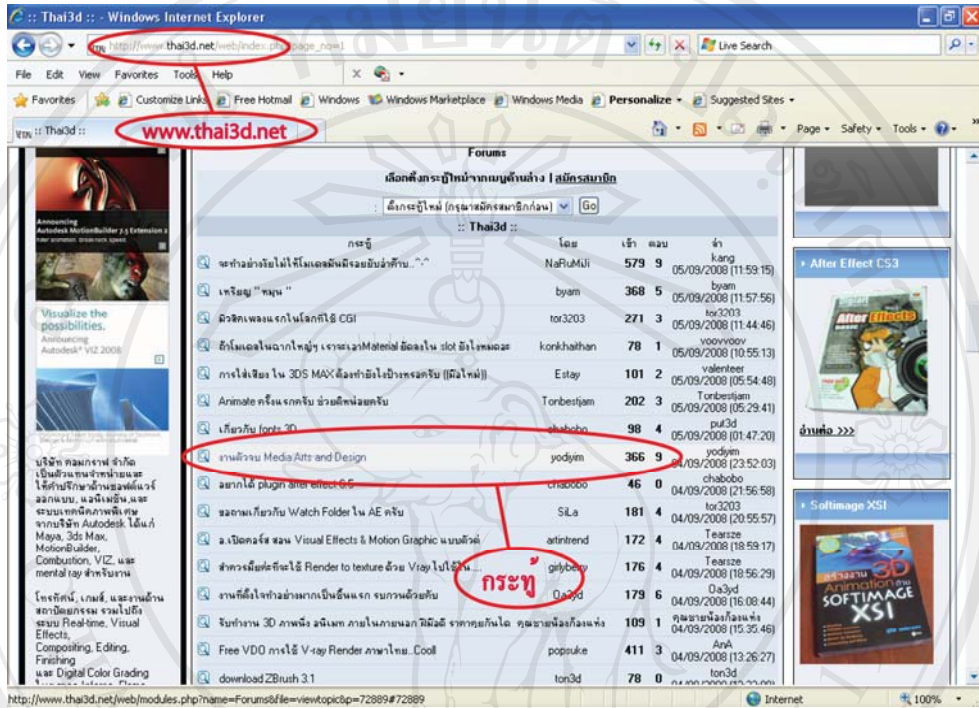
:: Thai3d :: - Windows Internet Explorer

http://www.thai3d.net/web/index.php?page_no=1

Live Search

File Edit View Favorites Tools Help

Favorites Customize Links Free Hotmail Windows Windows Marketplace Windows Media Personalize Suggested Sites

:: Thai3d ::

www.thai3d.net

Page Safety Tools

Announcing Autodesk MotionBuilder 7.5 Extension 2

Visualize the possibilities. Announcing Autodesk VIZ 2008

บริษัท คอมกราฟ จำกัด เป็นตัวแทนจำหน่ายและให้คำปรึกษาด้านซอฟต์แวร์ ออกแบบ, แอนิเมชั่น,และระบบเทคนิคภาพพิเศษ จากบริษัท Autodesk ได้แก่ Maya, 3ds Max, MotionBuilder, Combustion, VIZ, และ mental ray สำหรับงาน

โทรทัศน์, เกมส์, และงานด้านสถาปัตยกรรม รวมไปถึง ระบบ Real-time, Visual Effects, Compositing, Editing, Finishing และ Digital Color Grading

Forums

เลือกตั้งกระทู้ใหม่จากเมนูด้านล่าง | สมัครสมาชิก

ตั้งกระทู้ใหม่ (กรุณาสมัครสมาชิกก่อน) Go

:: Thai3d ::

| กระทู้ | โดย | เข้า | ตอบ | ล่า |
|---|---|---|---|---|
| จะทำอย่างไรไม่ให้โมเดลมันมีรอยยับลำตัวบ..^-^ | NaRuMiJi | 579 | 9 | kang 05/09/2008 (11:59:15) |
| เหรียญ " หมุน " | byam | 368 | 5 | byam 05/09/2008 (11:57:56) |
| มิวสิคเพลงแรกในโลกที่ใช้ CGI | tor3203 | 271 | 3 | tor3203 05/09/2008 (11:44:46) |
| ถ้าโมเดลในฉากใหญ่ๆ เราจะเอาMaterial ยัดลงใน slot ยังไงหมดอะ | konkhaithan | 78 | 1 | voovvoov 05/09/2008 (10:55:13) |
| การใส่เสียง ใน 3DS MAX ต้องทำยังไงบ้างครับ [มือใหม่] | Estay | 101 | 2 | valenteer 05/09/2008 (05:54:48) |
| Animate ครั้งแรกครับ ช่วยติหน่อยครับ | Tonbestjam | 202 | 3 | Tonbestjam 05/09/2008 (05:29:41) |
| เกี่ยวกับ fonts 3D | chabobo | 98 | 4 | pul3d 05/09/2008 (01:47:20) |
| งานตัวจบ Media Arts and Design | yodiyim | 366 | 9 | yodiyim 04/09/2008 (23:52:03) |
| อยากได้ plugin after effect CS | chabobo | 46 | 0 | chabobo 04/09/2008 (21:56:58) |
| ขอถามเกี่ยวกับ Watch Folder ใน AE ครับ | SiLa | 181 | 4 | tor3203 04/09/2008 (20:55:57) |
| อ.เปิดคอร์ส สอน Visual Effects & Motion Graphic แบบตัวต่อ | artintrend | 172 | 4 | Tearsze 04/09/2008 (18:59:17) |
| สำคาญมั้ยที่จะใช้ Render to texture ด้วย Vray ไปใช้ใน... | girlyberry | 176 | 4 | Tearsze 04/09/2008 (18:56:29) |
| งานที่ตั้งใจทำอย่างมากเป็นชิ้นแรก รบกวนด้วยคับ | Oa3yd | 179 | 6 | Oa3yd 04/09/2008 (16:08:44) |
| รับทำงาน 3D ภาพนิ่ง อนิเมท ภายในภายนอก มีมิติ ราคาคุยกันได้ | คุณชายน้องก้องแห่ง | 109 | 1 | คุณชายน้องก้องแห่ง 04/09/2008 (15:35:46) |
| Free VDO การใช้ V-ray Render ภาษาไทย..Cool | popsuke | 411 | 3 | AnA 04/09/2008 (13:26:27) |
| download ZBrush 3.1 | ton3d | 78 | 0 | ton3d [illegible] |

กระทู้

After Effect CS3

อ่านต่อ >>>

Softimage XSI

SOFTIMAGE XSI

http://www.thai3d.net/web/modules.php?name=Forums&file=viewtopic&p=72889#72889

Internet

100%